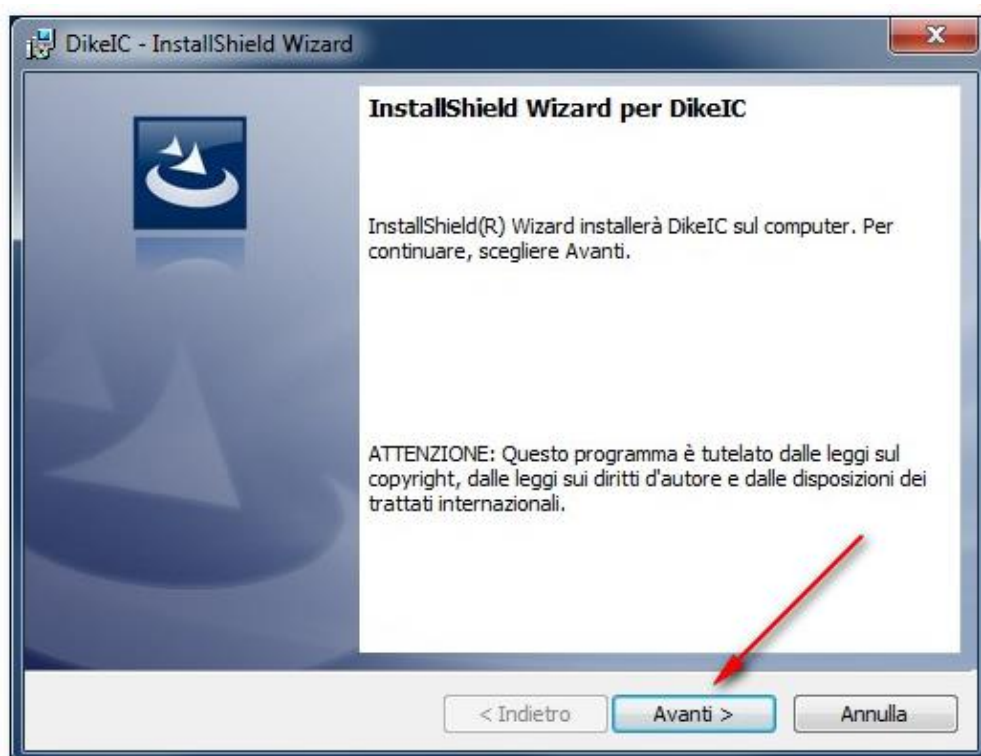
DikeIC - InstallShield Wizard

InstallShield Wizard per DikeIC

InstallShield(R) Wizard installerà DikeIC sul computer. Per continuare, scegliere Avanti.

ATTENZIONE: Questo programma è tutelato dalle leggi sul copyright, dalle leggi sui diritti d'autore e dalle disposizioni dei trattati internazionali.

< Indietro
Avanti >
Annulla